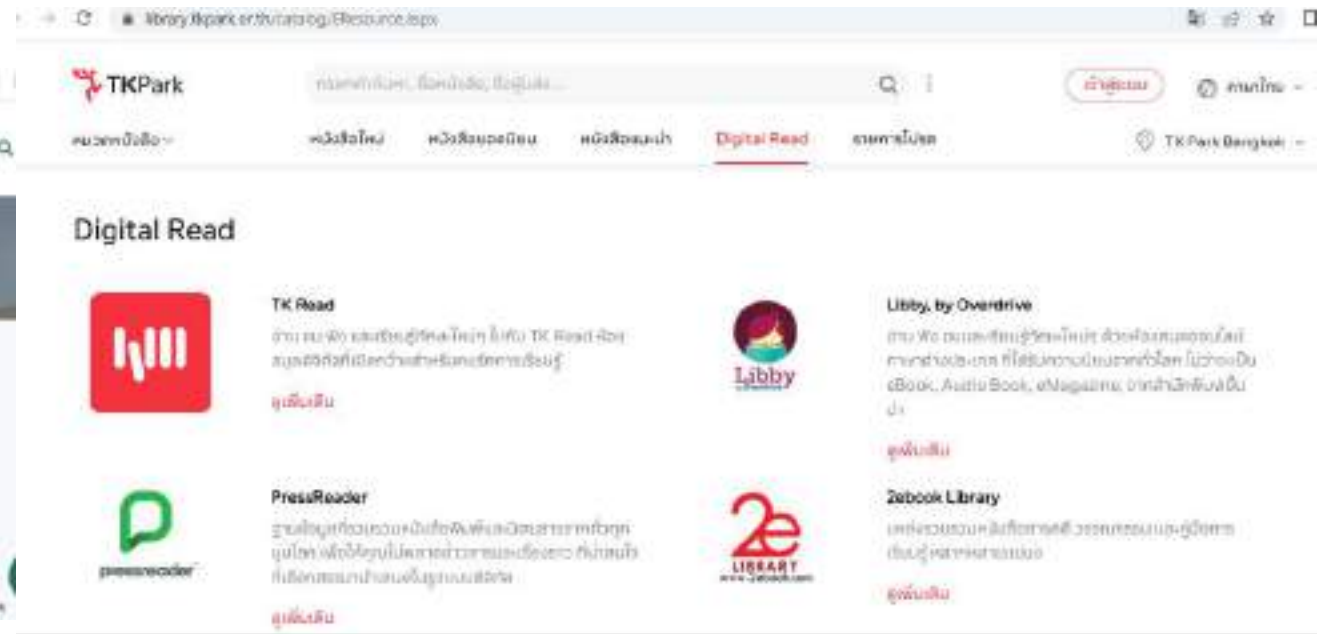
library.tkpark.or.th/catalog/EResource.aspx

TKPark

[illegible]

เข้าสู่ระบบ

ภาษาไทย

หมวดหนังสือ

หนังสือใหม่

หนังสือยอดนิยม

หนังสือแนะนำ

Digital Read

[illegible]

TK Park Bangkok

Digital Read

TK Read

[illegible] TK Read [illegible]

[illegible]

ดูเพิ่มเติม

Libby

Libby, by Overdrive

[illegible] eBook, Audio Book, eMagazine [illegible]

ดูเพิ่มเติม

PressReader

pressreader

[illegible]

ดูเพิ่มเติม

2e LIBRARY

www.2ebook.com

2ebook Library

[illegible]

ดูเพิ่มเติม